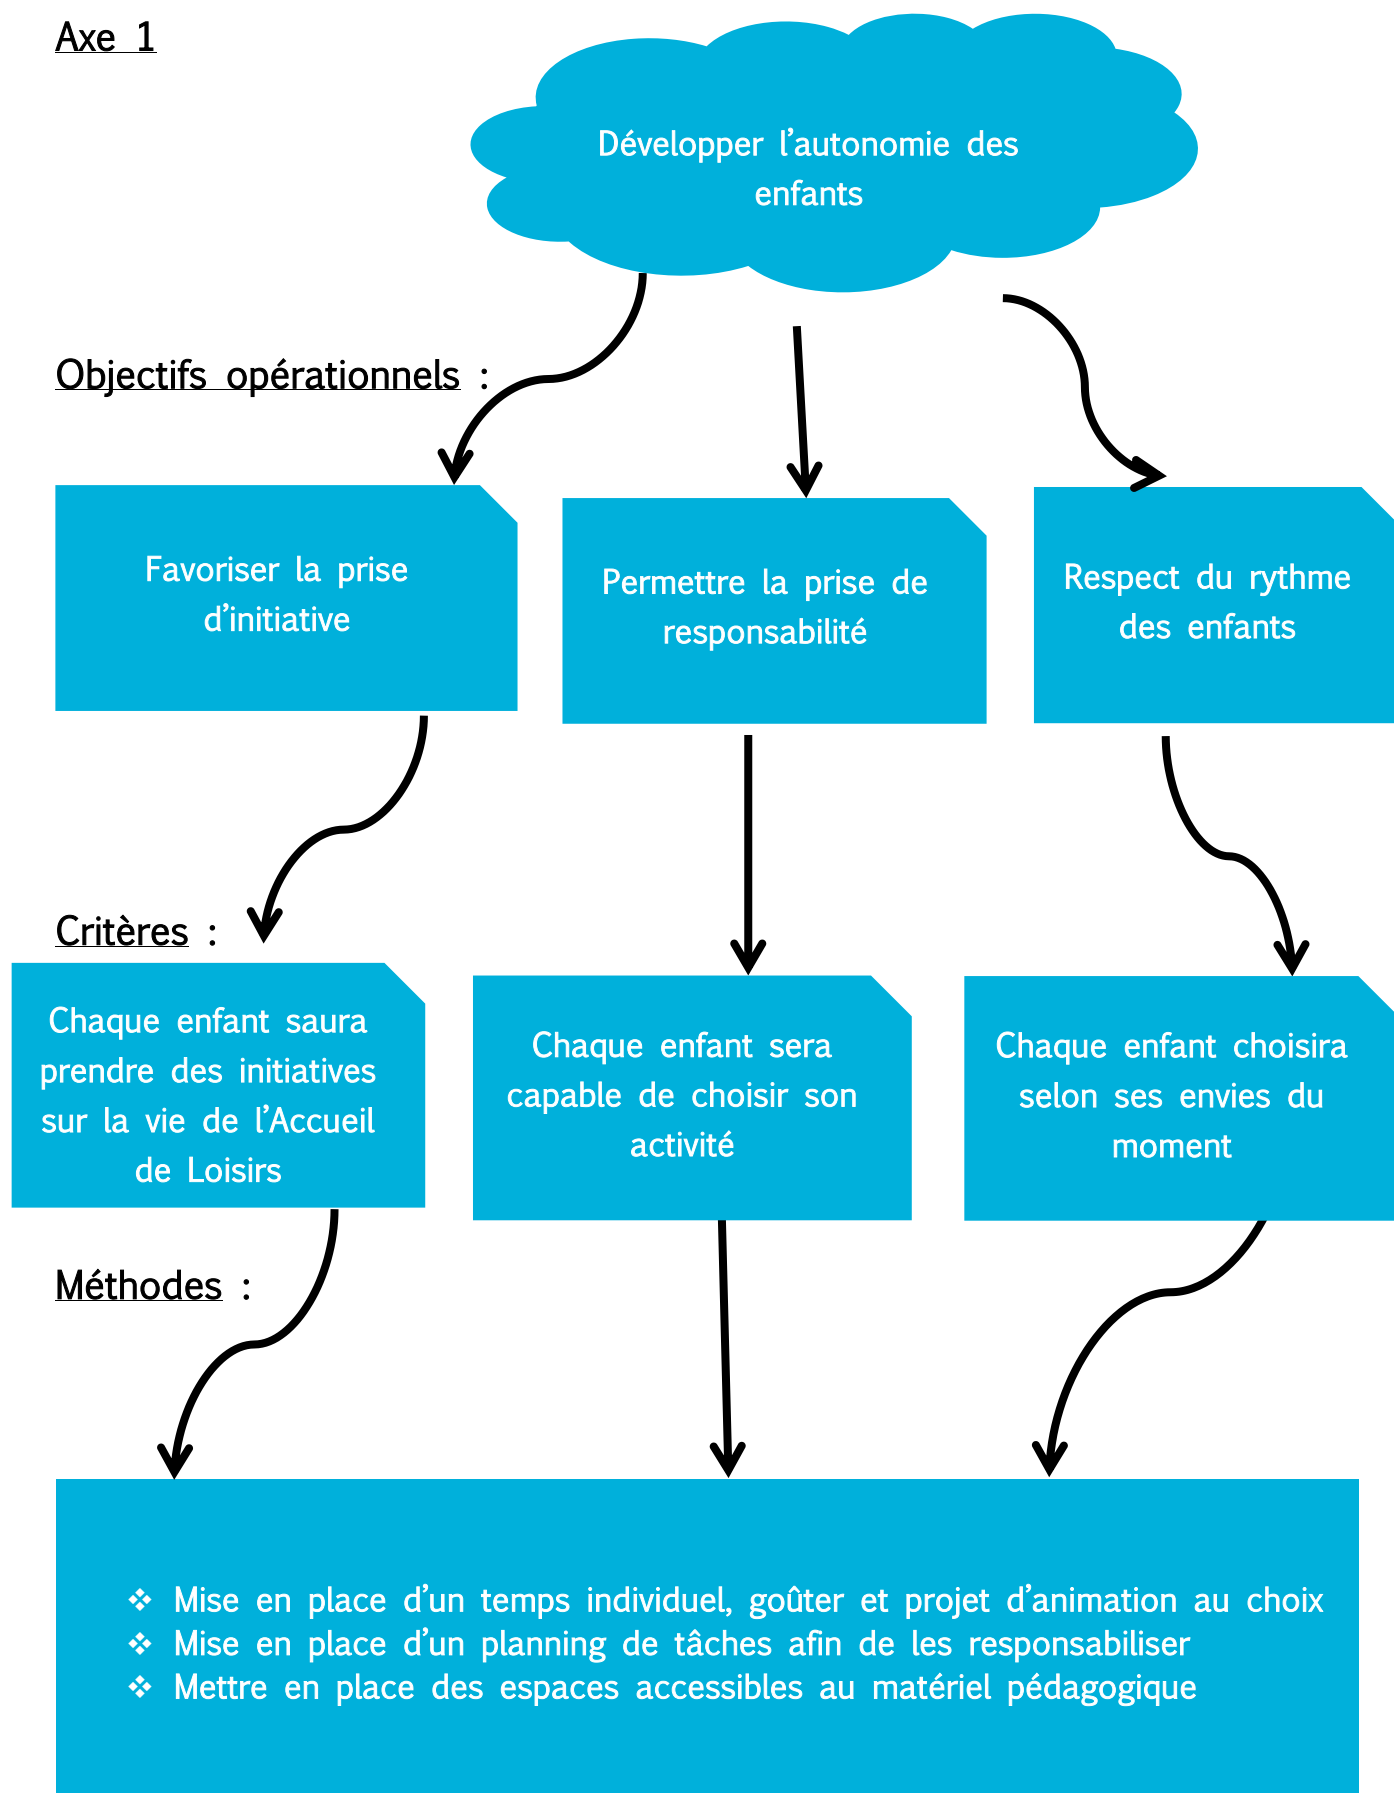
Axe 1

Développer l'autonomie des enfants

Objectifs opérationnels :

Favoriser la prise d'initiative

Permettre la prise de responsabilité

Respect du rythme des enfants

Critères :

Chaque enfant saura prendre des initiatives sur la vie de l'Accueil de Loisirs

Chaque enfant sera capable de choisir son activité

Chaque enfant choisira selon ses envies du moment

Méthodes :

❖ Mise en place d'un temps individuel, goûter et projet d'animation au choix
❖ Mise en place d'un planning de tâches afin de les responsabiliser
❖ Mettre en place des espaces accessibles au matériel pédagogique